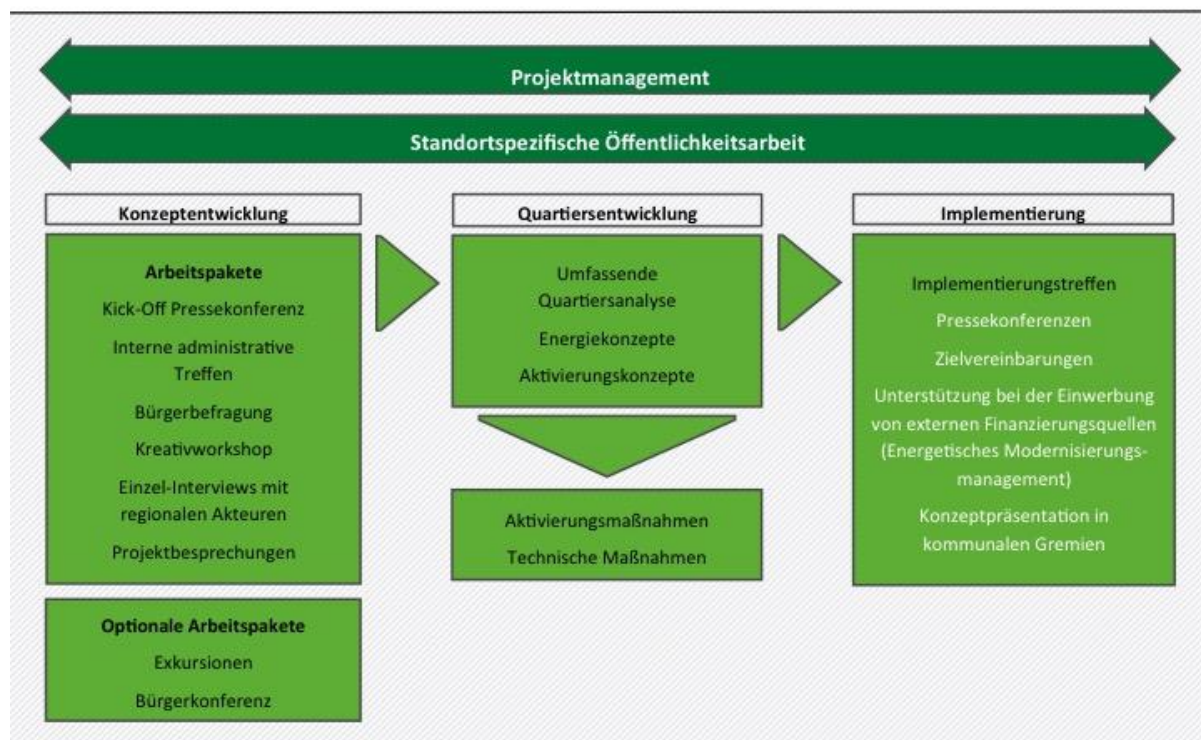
Projektmanagement

Standortspezifische Öffentlichkeitsarbeit

Konzeptentwicklung

Arbeitspakete

Kick-Off Pressekonferenz

Interne administrative Treffen

Bürgerbefragung

Kreativworkshop

Einzel-Interviews mit regionalen Akteuren

Projektbesprechungen

Optionale Arbeitspakete

Exkursionen

Bürgerkonferenz

Quartiersentwicklung

Umfassende Quartiersanalyse

Energiekonzepte

Aktivierungskonzepte

Aktivierungsmaßnahmen

Technische Maßnahmen

Implementierung

Implementierungstreffen

Pressekonferenzen

Zielvereinbarungen

Unterstützung bei der Einwerbung von externen Finanzierungsquellen (Energetisches Modernisierungsmanagement)

Konzeptpräsentation in kommunalen Gremien